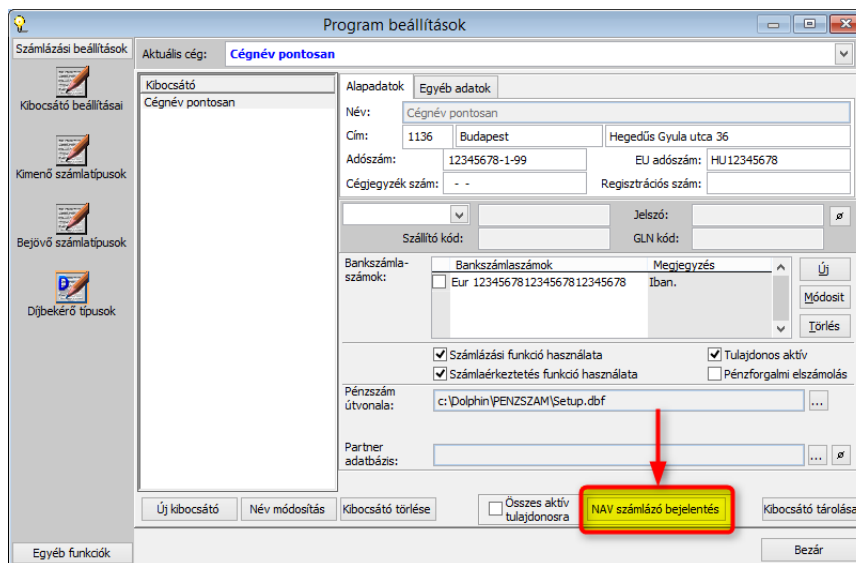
Program beállítások

Számlázási beállítások

Kibocsátó beállításai

Kimenő számlatípusok

Bejövő számlatípusok

Díjbekérő típusok

Egyéb funkciók

Aktuális cég: Cégnév pontosan

Kibocsátó
Cégnév pontosan

Alapadatok | Egyéb adatok

Név: Cégnév pontosan
Cím: 1136 Budapest Hegedűs Gyula utca 36
Adószám: 12345678-1-99 EU adószám: HU12345678
Cégjegyzék szám: - - Regisztrációs szám:

Jelszó: ø
Szállító kód: GLN kód:

Bankszámla-számok:

| Bankszámlaszámok | Megjegyzés |
|---|---|
| Eur 123456781234567812345678 | Iban. |

Új
Módosít
Törlés

Számlázási funkció használata
Számlaérkeztetés funkció használata
Tulajdonos aktív
Pénzforgalmi elszámolás

Pénzszám útvonala: c:\Dolphin\PENZSZAM\Setup.dbf ...

Partner adatbázis: ... ø

Új kibocsátó
Név módosítás
Kibocsátó törlése
Összes aktív tulajdonosra
NAV számlázó bejelentés
Kibocsátó tárolása

Bezár